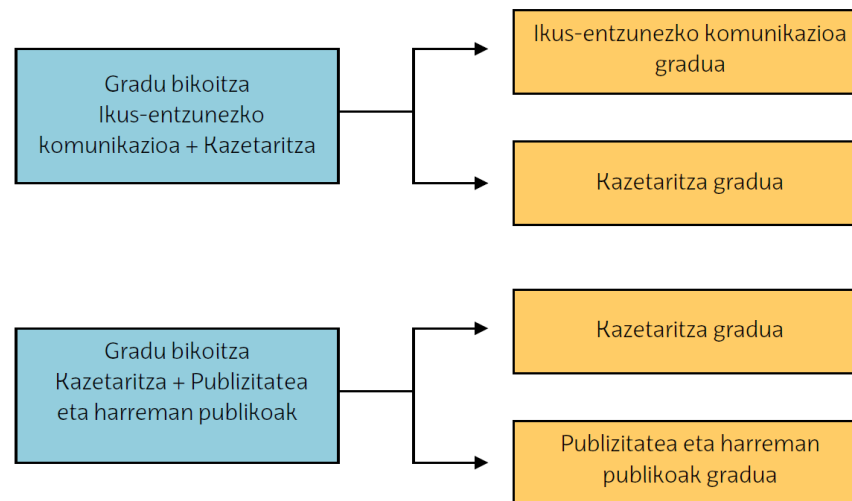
Gradu bikoitza Ikus-entzunezko komunikazioa + Kazetaritza

Ikus-entzunezko komunikazioa gradua

Kazetaritza gradua

Gradu bikoitza Kazetaritza + Publizitatea eta harreman publikoak

Kazetaritza gradua

Publizitatea eta harreman publikoak gradua